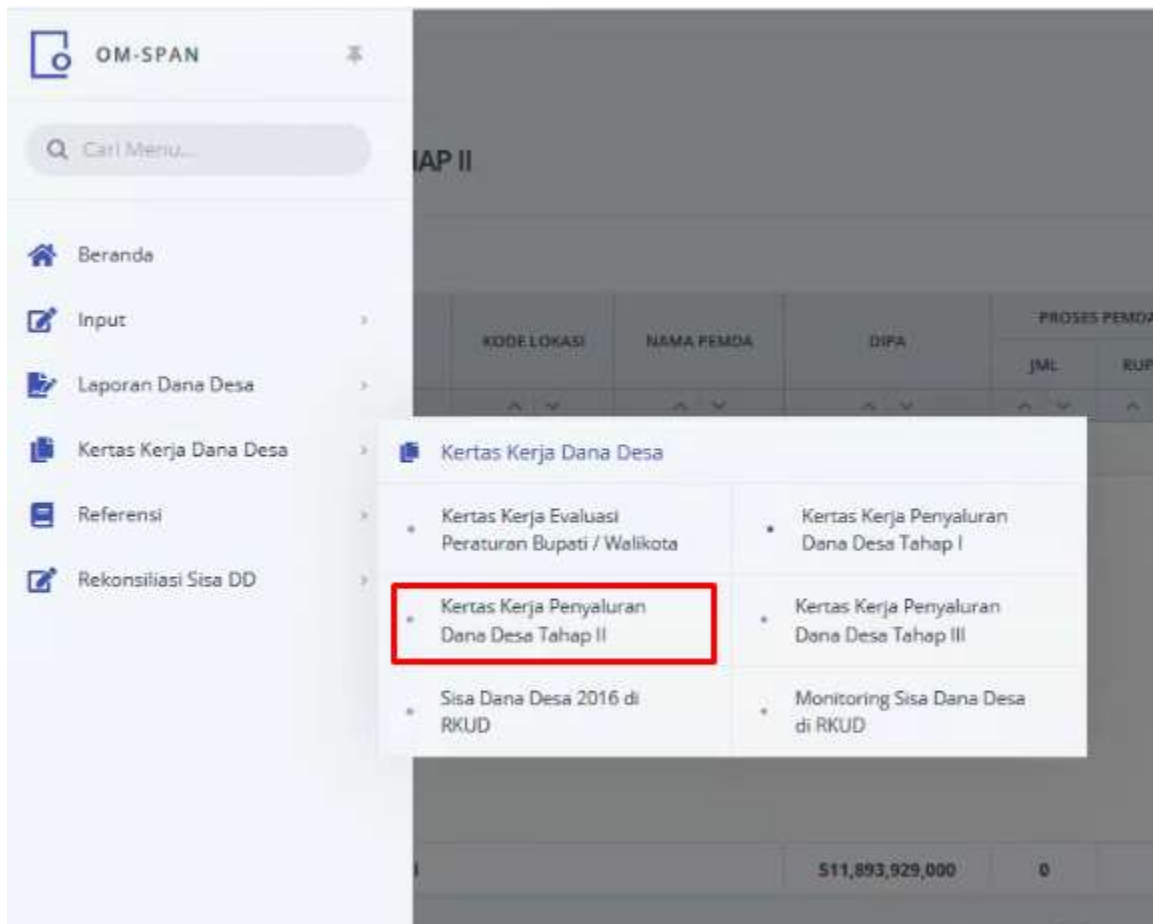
OM-SPAN

Cari Menu...

Beranda
Input
Laporan Dana Desa
Kertas Kerja Dana Desa
Referensi
Rekonsiliasi Sisa DD

IAP II

| KODE LOKASI | NAMA PEMDA | DIPA | PROSES PEMDA JML | RUP |
|---|---|---|---|---|

Kertas Kerja Dana Desa

Kertas Kerja Evaluasi Peraturan Bupati / Walikota
Kertas Kerja Penyaluran Dana Desa Tahap I
Kertas Kerja Penyaluran Dana Desa Tahap II
Kertas Kerja Penyaluran Dana Desa Tahap III
Sisa Dana Desa 2016 di RKUD
Monitoring Sisa Dana Desa di RKUD

511,893,929,000 0